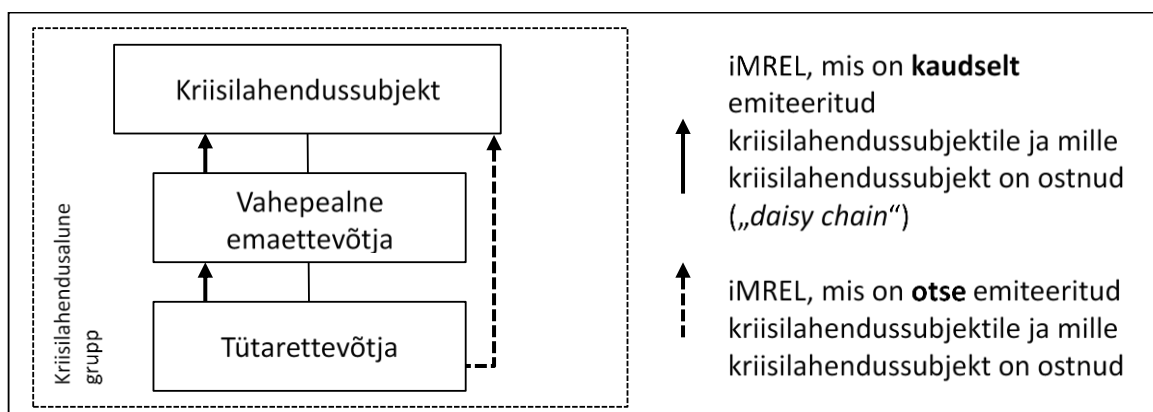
Kriisilahendussubjekt

Vahepealne emaettevõtja

Tütarettevõtja

Kriisilahendusalune grupp

iMREL, mis on **kaudselt** emiteeritud kriisilahendussubjektile ja mille kriisilahendussubjekt on ostnud („*daisy chain*“)

iMREL, mis on **otse** emiteeritud kriisilahendussubjektile ja mille kriisilahendussubjekt on ostnud